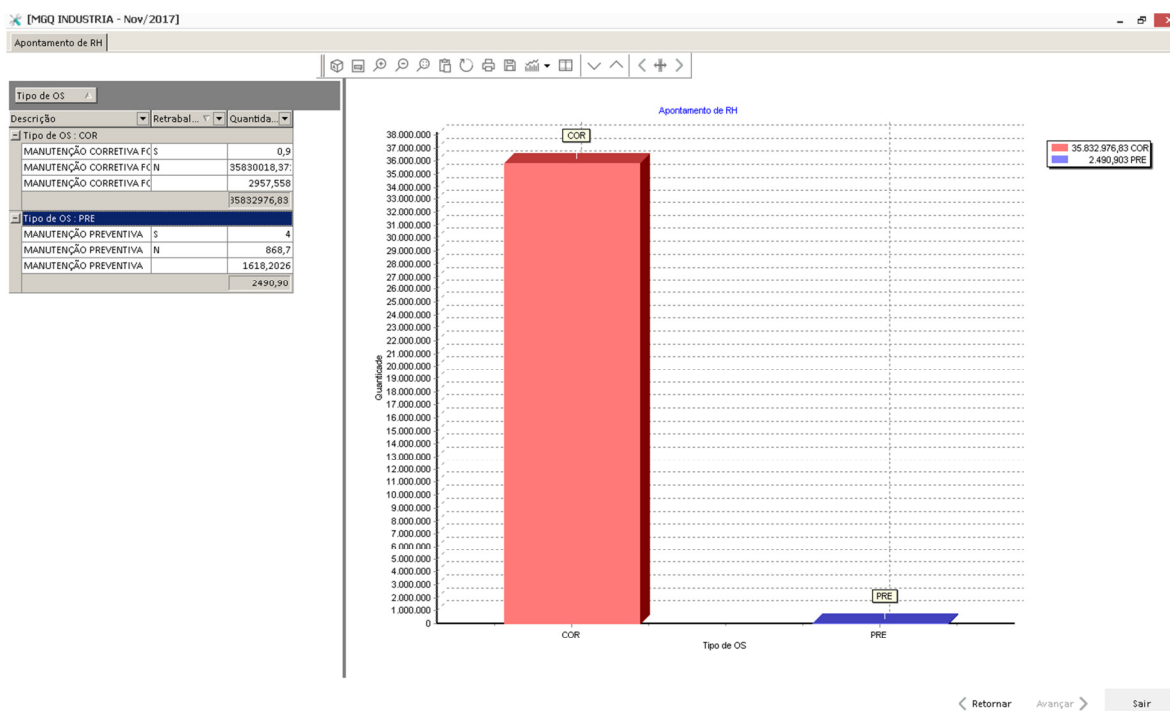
[MGQ INDUSTRIA - Nov/2017]

Apontamento de RH

Tipo de OS

| Descrição | Retrabal... | Quantida... |
|---|---|---|
| Tipo de OS : COR | | |
| MANUTENÇÃO CORRETIVA FC | S | 0,9 |
| MANUTENÇÃO CORRETIVA FC | N | 35830018,37 |
| MANUTENÇÃO CORRETIVA FC | | 2957,558 |
| | | 35832976,83 |
| Tipo de OS : PRE | | |
| MANUTENÇÃO PREVENTIVA | S | 4 |
| MANUTENÇÃO PREVENTIVA | N | 868,7 |
| MANUTENÇÃO PREVENTIVA | | 1618,2026 |
| | | 2490,90 |

Apontamento de RH

38.000.000
37.000.000
36.000.000
35.000.000
34.000.000
33.000.000
32.000.000
31.000.000
30.000.000
29.000.000
28.000.000
27.000.000
26.000.000
25.000.000
24.000.000
23.000.000
22.000.000
21.000.000
20.000.000
19.000.000
18.000.000
17.000.000
16.000.000
15.000.000
14.000.000
13.000.000
12.000.000
11.000.000
10.000.000
9.000.000
8.000.000
7.000.000
6.000.000
5.000.000
4.000.000
3.000.000
2.000.000
1.000.000
0

Quantidade

COR
PRE

COR
PRE
Tipo de OS

35.832.976,83 COR
2.490,903 PRE

Retornar
Avançar
Sair